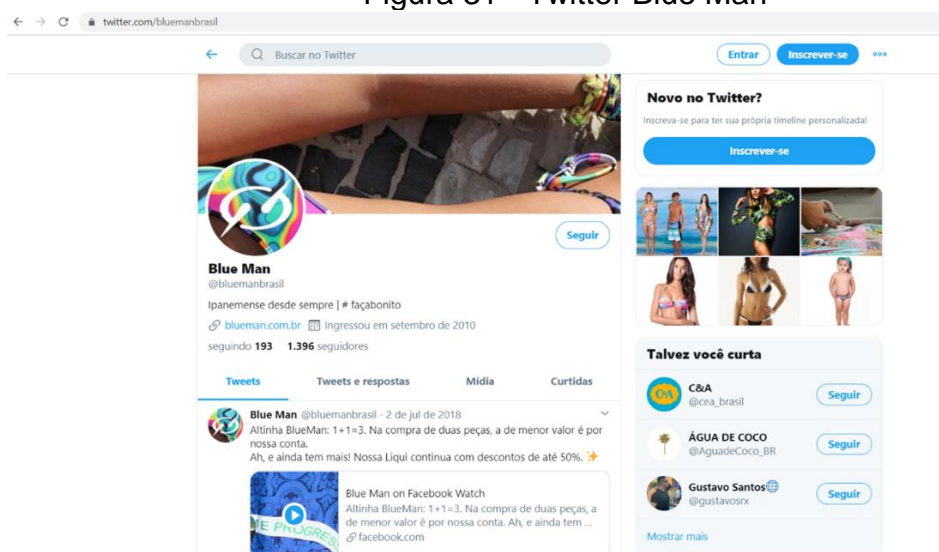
Figura 31 – Twitter Blue Man

twitter.com/bluemanbrasil

Buscar no Twitter

Entrar Inscrever-se

Novo no Twitter?

Inscreva-se para ter sua própria timeline personalizada!

Inscrever-se

Seguir

Blue Man
@bluemanbrasil

Ipanemense desde sempre | # façabonito

blueman.com.br Ingressou em setembro de 2010

seguindo 193 1.396 seguidores

Tweets | Tweets e respostas | Mídia | Curtidas

Blue Man @bluemanbrasil · 2 de jul de 2018
Altinha BlueMan: 1+1=3. Na compra de duas peças, a de menor valor é por nossa conta.
Ah, e ainda tem mais! Nossa Liqui continua com descontos de até 50%.

Blue Man on Facebook Watch
Altinha BlueMan: 1+1=3. Na compra de duas peças, a de menor valor é por nossa conta. Ah, e ainda tem ...
facebook.com

Talvez você curta

C&A
@cea_brasil
Seguir

ÁGUA DE COCO
@AguadeCoco_BR
Seguir

Gustavo Santos
@gustavosrx
Seguir

Mostrar mais